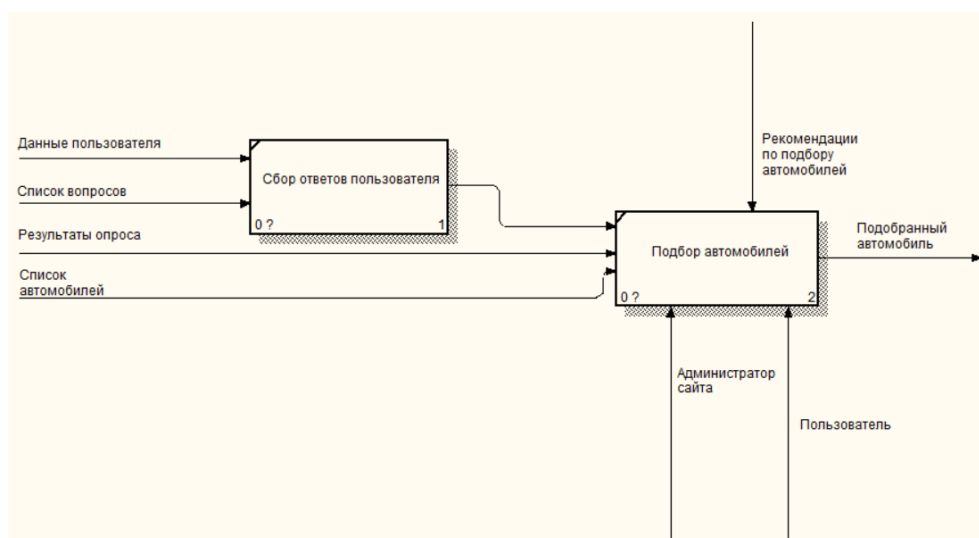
Данные пользователя

Список вопросов

Сбор ответов пользователя

0 ?

1

Результаты опроса

Список автомобилей

Рекомендации по подбору автомобилей

Подбор автомобилей

0 ?

2

Подобранный автомобиль

Администратор сайта

Пользователь